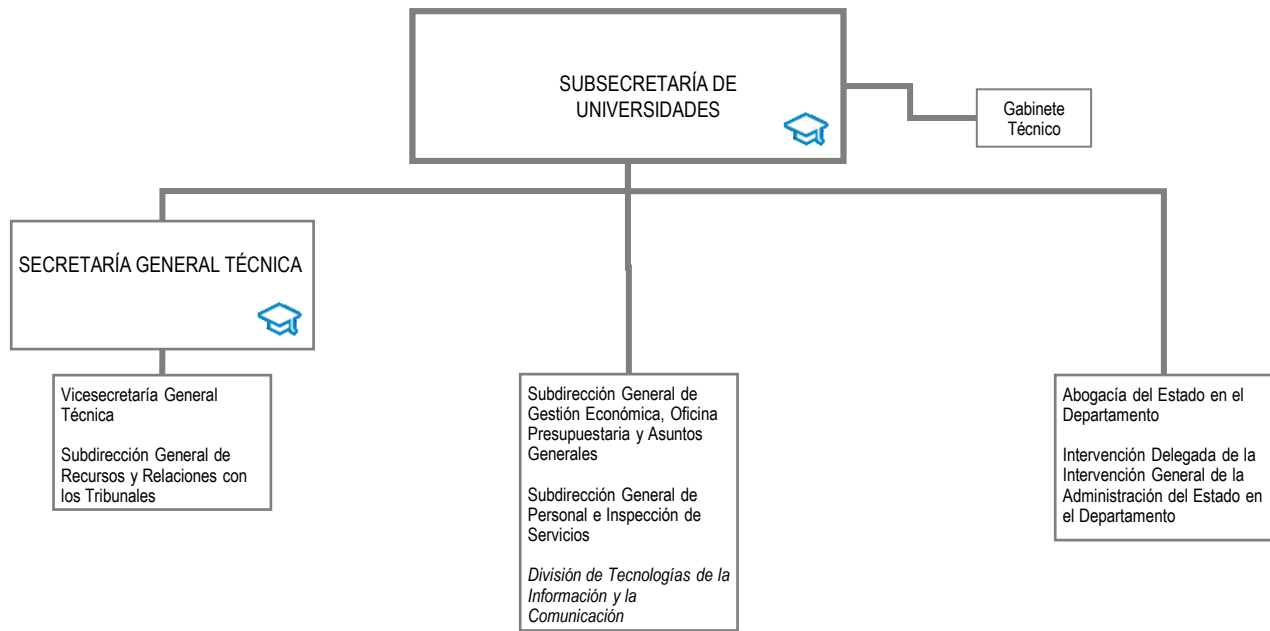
SUBSECRETARÍA DE UNIVERSIDADES

Gabinete Técnico

SECRETARÍA GENERAL TÉCNICA

Vicesecretaría General Técnica

Subdirección General de Recursos y Relaciones con los Tribunales

Subdirección General de Gestión Económica, Oficina Presupuestaria y Asuntos Generales

Subdirección General de Personal e Inspección de Servicios

*División de Tecnologías de la Información y la Comunicación*

Abogacía del Estado en el Departamento

Intervención Delegada de la Intervención General de la Administración del Estado en el Departamento